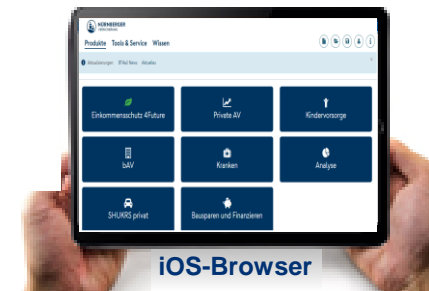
NÜRNBERGER VERSICHERUNG

Produkte Tools & Service Wissen

Aktualisierungen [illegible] News Aktuelles

Einkommensschutz 4Future

Private AV

Kindervorsorge

bAV

Kranken

Analyse

SHUKRS privat

Bausparen und Finanzieren

iOS-Browser